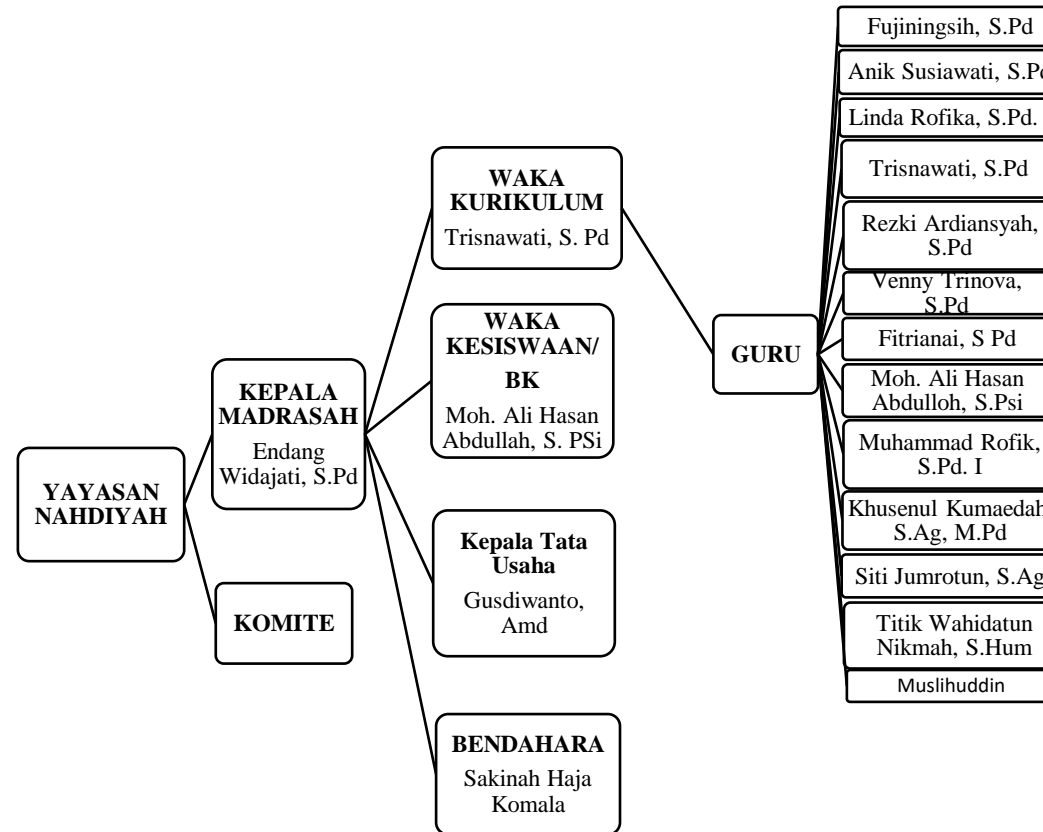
YAYASAN NAHDIYAH

KEPALA MADRASAH
Endang Widajati, S.Pd

KOMITE

WAKA KURIKULUM
Trisnawati, S. Pd

WAKA KESISWAAN/ BK
Moh. Ali Hasan Abdullah, S. PSi

Kepala Tata Usaha
Gusdiwanto, Amd

BENDAHARA
Sakinah Haja Komala

GURU

Fujiningsih, S.Pd

Anik Susiawati, S.Pd

Linda Rofika, S.Pd.

Trisnawati, S.Pd

Rezki Ardiansyah, S.Pd

Venny Trinova, S.Pd

Fitrianai, S Pd

Moh. Ali Hasan Abdulloh, S.Psi

Muhammad Rofik, S.Pd. I

Khusenul Kumaedah, S.Ag, M.Pd

Siti Jumrotun, S.Ag

Titik Wahidatun Nikmah, S.Hum

Muslihuddin